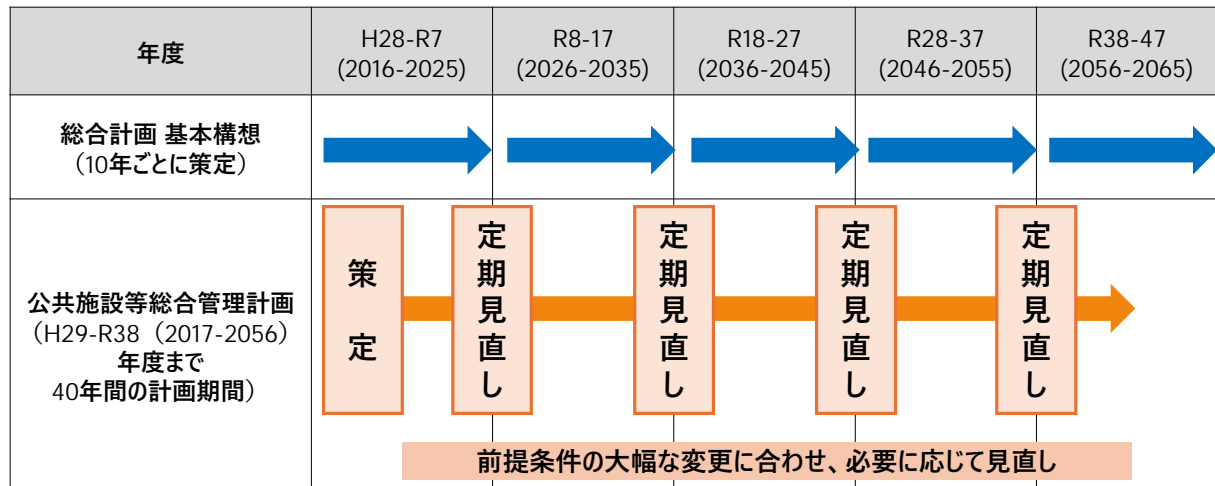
| 年度 | H28-R7 (2016-2025) | R8-17 (2026-2035) | R18-27 (2036-2045) | R28-37 (2046-2055) | R38-47 (2056-2065) |
|---|---|---|---|---|---|
| 総合計画 基本構想（10年ごとに策定） | | | | | |
| 公共施設等総合管理計画（H29-R38（2017-2056）年度まで40年間の計画期間） | 策定 定期見直し | 定期見直し | 定期見直し | 定期見直し | |

前提条件の大幅な変更に合わせ、必要に応じて見直し